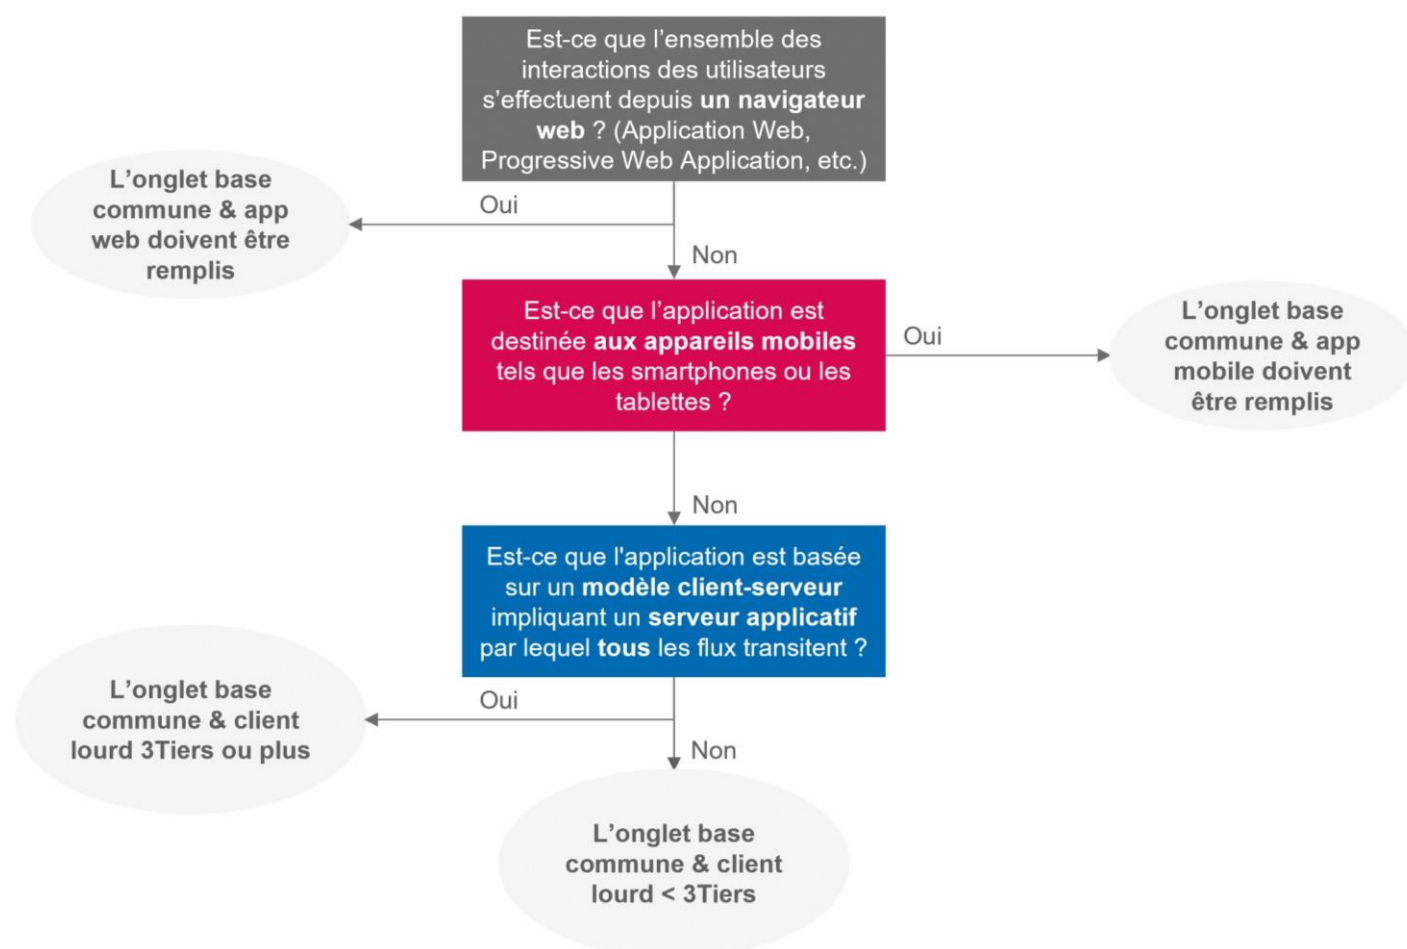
Est-ce que l’ensemble des interactions des utilisateurs s’effectuent depuis un navigateur web ? (Application Web, Progressive Web Application, etc.)

Oui

L’onglet base commune & app web doivent être remplis

Non

Est-ce que l’application est destinée aux appareils mobiles tels que les smartphones ou les tablettes ?

Oui

L’onglet base commune & app mobile doivent être remplis

Non

Est-ce que l'application est basée sur un modèle client-serveur impliquant un serveur applicatif par lequel tous les flux transitent ?

Oui

L’onglet base commune & client lourd 3Tiers ou plus

Non

L’onglet base commune & client lourd < 3Tiers